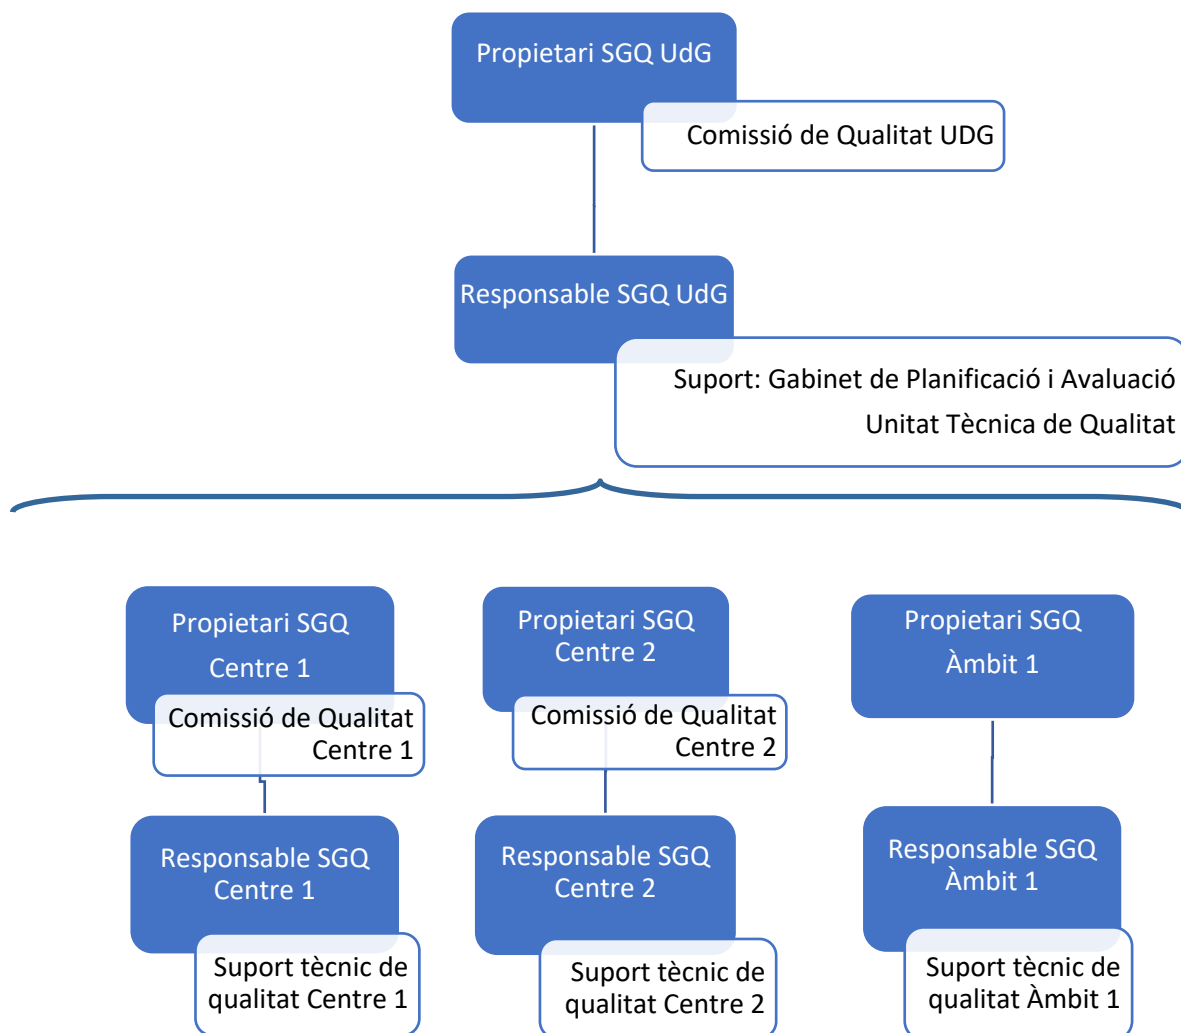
Propietari SGQ UdG

Comissió de Qualitat UDG

Responsable SGQ UdG

Suport: Gabinet de Planificació i Avaluació
Unitat Tècnica de Qualitat

Propietari SGQ Centre 1

Comissió de Qualitat Centre 1

Responsable SGQ Centre 1

Suport tècnic de qualitat Centre 1

Propietari SGQ Centre 2

Comissió de Qualitat Centre 2

Responsable SGQ Centre 2

Suport tècnic de qualitat Centre 2

Propietari SGQ Àmbit 1

Responsable SGQ Àmbit 1

Suport tècnic de qualitat Àmbit 1